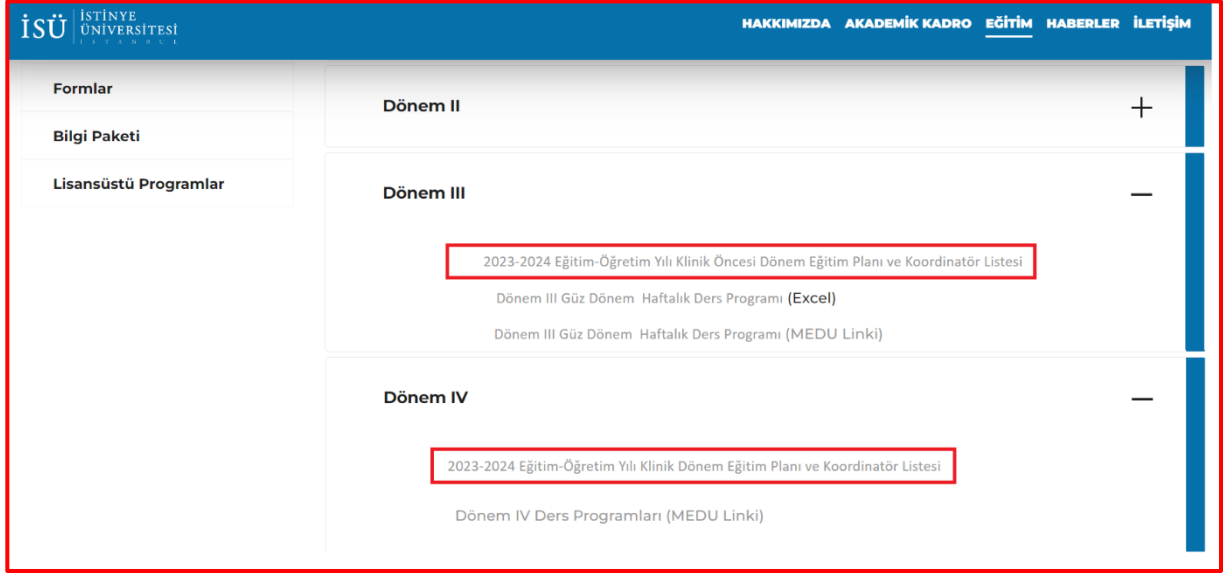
İSÜ İSTİNYE ÜNİVERSİTESİ İSTANBUL

HAKKIMIZDA AKADEMİK KADRO EĞİTİM HABERLER İLETİŞİM

Formlar

Bilgi Paketi

Lisansüstü Programlar

Dönem II

+

Dönem III

—

2023-2024 Eğitim-Öğretim Yılı Klinik Öncesi Dönem Eğitim Planı ve Koordinatör Listesi

Dönem III Güz Dönem Haftalık Ders Programı (Excel)

Dönem III Güz Dönem Haftalık Ders Programı (MEDU Linki)

Dönem IV

—

2023-2024 Eğitim-Öğretim Yılı Klinik Dönem Eğitim Planı ve Koordinatör Listesi

Dönem IV Ders Programları (MEDU Linki)